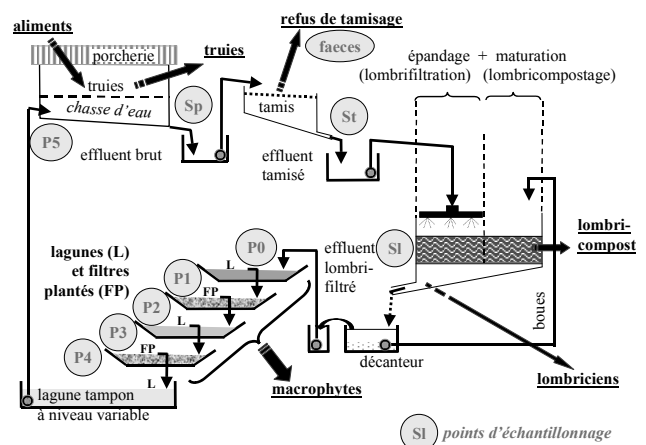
aliments
porcherie
truies
truies
chasse d'eau
Sp
P5
effluent brut
refus de tamisage
faeces
tamis
St
effluent tamisé
épandage + maturation
(lombrifiltration) (lombricompostage)
Sl
lombricompost
boues
lagunes (L) et filtres plantés (FP)
P0
P1
P2
P3
P4
L
FP
L
FP
L
effluent lombrifiltré
décanteur
lombriciens
macrophytes
lagune tampon à niveau variable
Sl points d'échantillonnage